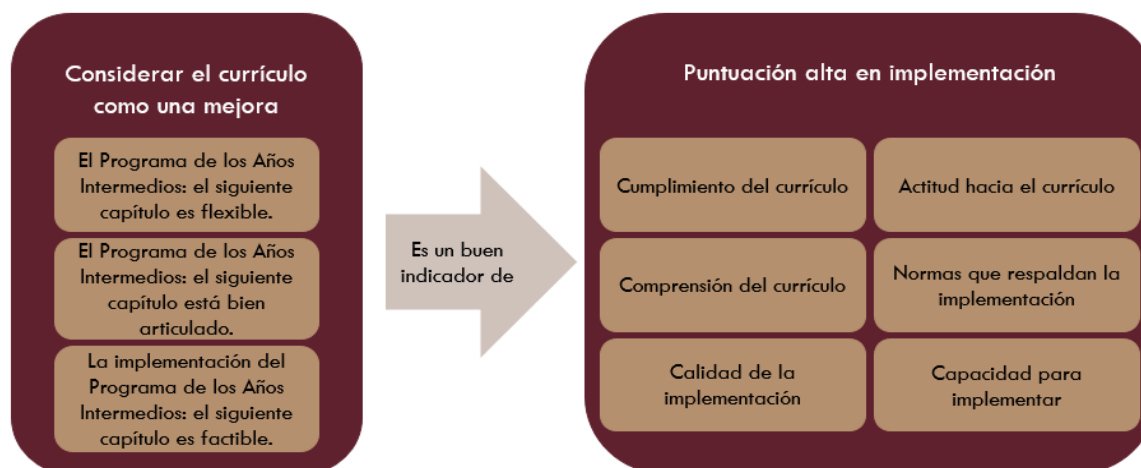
Considerar el currículo como una mejora

El Programa de los Años Intermedios: el siguiente capítulo es flexible.

El Programa de los Años Intermedios: el siguiente capítulo está bien articulado.

La implementación del Programa de los Años Intermedios: el siguiente capítulo es factible.

Es un buen indicador de

Puntuación alta en implementación

Cumplimiento del currículo

Actitud hacia el currículo

Comprensión del currículo

Normas que respaldan la implementación

Calidad de la implementación

Capacidad para implementar